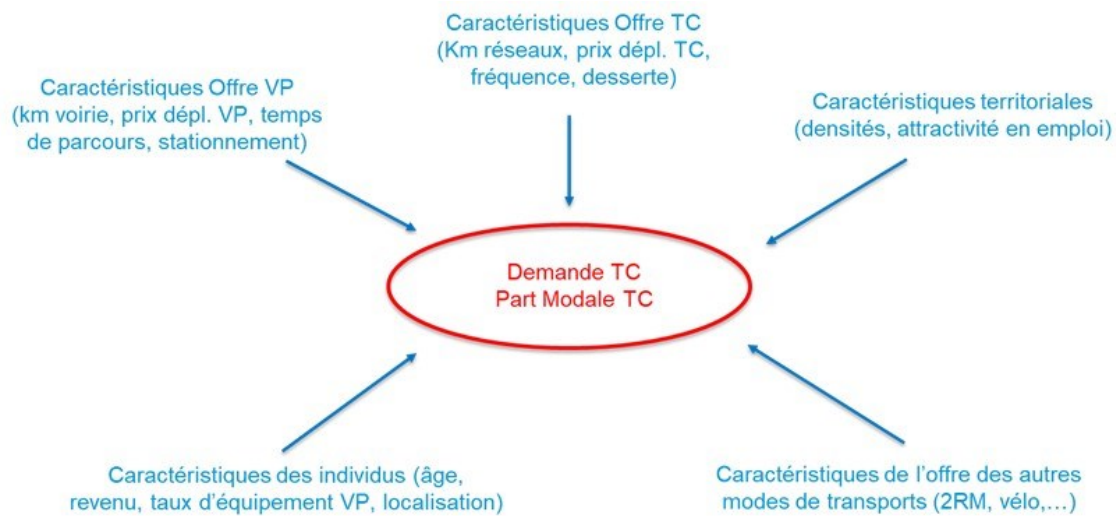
Caractéristiques Offre TC
(Km réseaux, prix dépl. TC, fréquence, desserte)

Caractéristiques Offre VP
(km voirie, prix dépl. VP, temps de parcours, stationnement)

Caractéristiques territoriales
(densités, attractivité en emploi)

Demande TC
Part Modale TC

Caractéristiques des individus (âge, revenu, taux d'équipement VP, localisation)

Caractéristiques de l'offre des autres modes de transports (2RM, vélo,…)